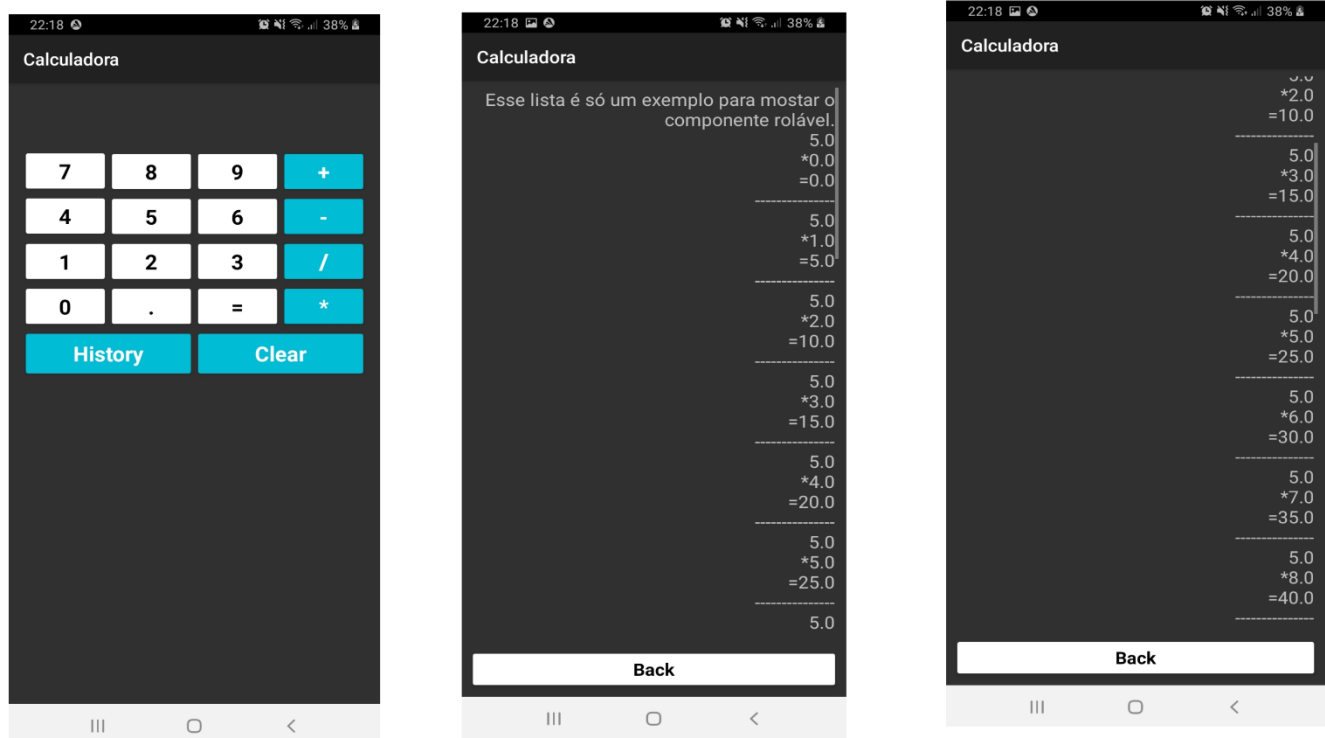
22:18

38%

Calculadora

| 7 | 8 | 9 | + |
|---|---|---|---|
| 4 | 5 | 6 | - |
| 1 | 2 | 3 | / |
| 0 | . | = | * |

History Clear

22:18

38%

Calculadora

Esse lista é só um exemplo para mostar o componente rolável.

5.0
*0.0
=0.0
---------------
5.0
*1.0
=5.0
---------------
5.0
*2.0
=10.0
---------------
5.0
*3.0
=15.0
---------------
5.0
*4.0
=20.0
---------------
5.0
*5.0
=25.0
---------------
5.0

Back

22:18

38%

Calculadora

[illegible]
*2.0
=10.0
---------------
5.0
*3.0
=15.0
---------------
5.0
*4.0
=20.0
---------------
5.0
*5.0
=25.0
---------------
5.0
*6.0
=30.0
---------------
5.0
*7.0
=35.0
---------------
5.0
*8.0
=40.0
---------------

Back